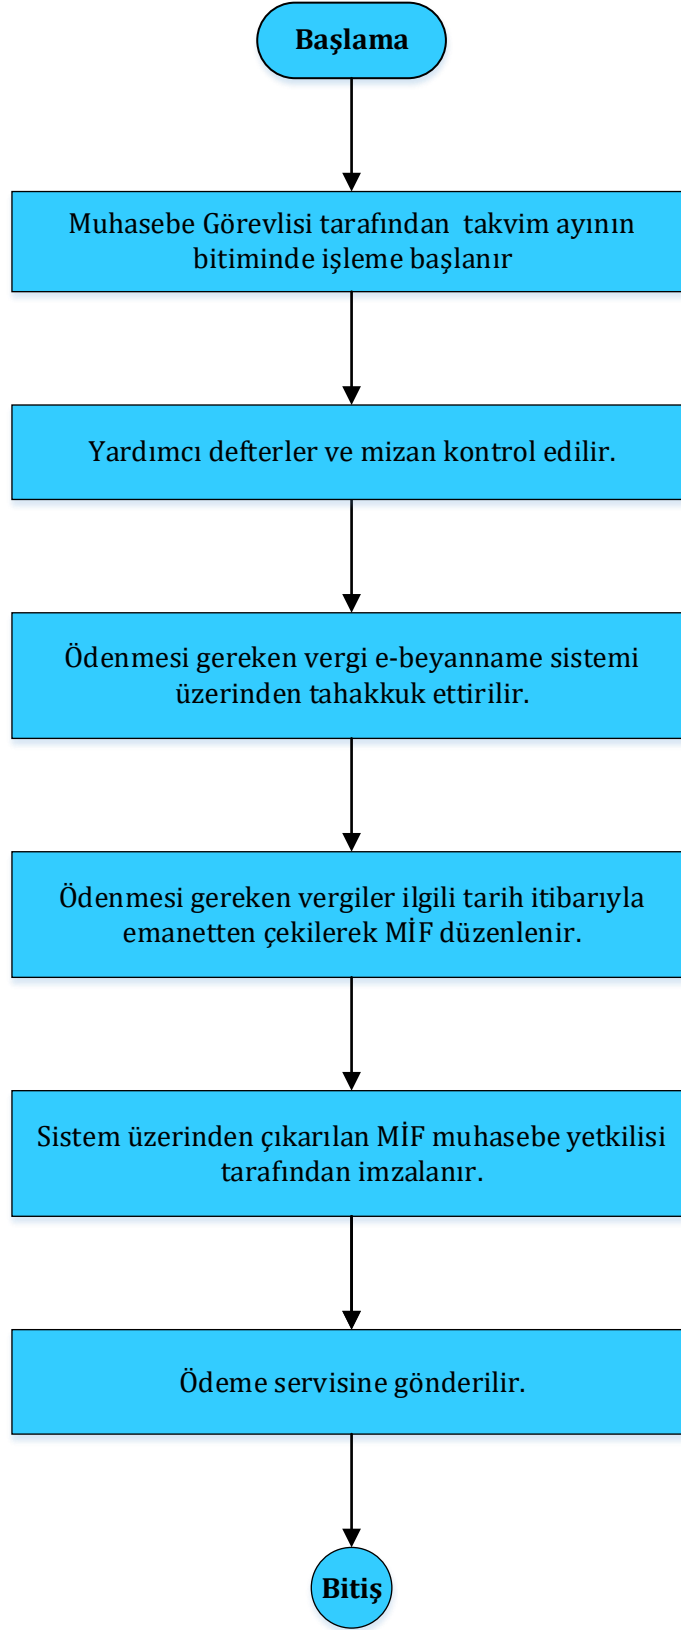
Başlama

Muhasebe Görevlisi tarafından takvim ayının bitiminde işleme başlanır

Yardımcı defterler ve mizan kontrol edilir.

Ödenmesi gereken vergi e-beyanname sistemi üzerinden tahakkuk ettirilir.

Ödenmesi gereken vergiler ilgili tarih itibarıyla emanetten çekilerek MİF düzenlenir.

Sistem üzerinden çıkarılan MİF muhasebe yetkilisi tarafından imzalanır.

Ödeme servisine gönderilir.

Bitiş